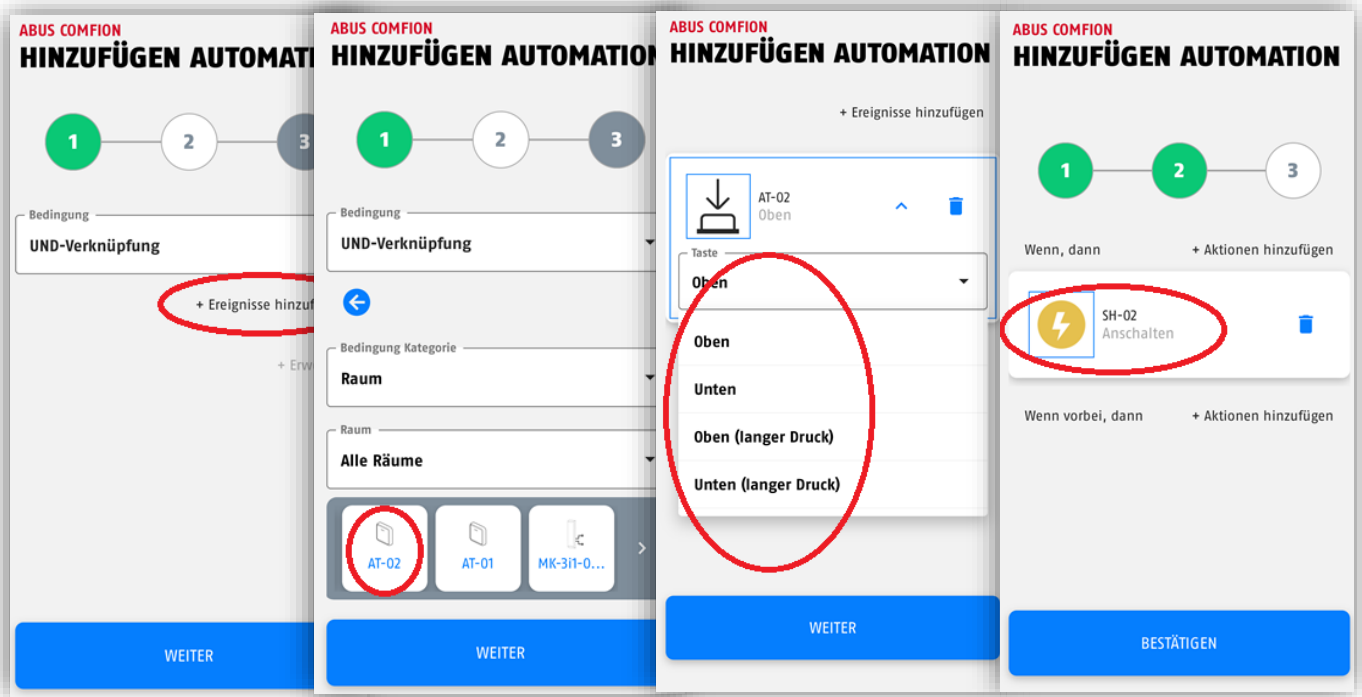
ABUS COMFION
HINZUFÜGEN AUTOMATI

1
2
3

Bedingung
UND-Verknüpfung

+ Ereignisse hinzuf

+ Erw

WEITER

ABUS COMFION
HINZUFÜGEN AUTOMATIO

1
2
3

Bedingung
UND-Verknüpfung

Bedingung Kategorie
Raum

Raum
Alle Räume

AT-02
AT-01
MK-3i1-0...

WEITER

ABUS COMFION
HINZUFÜGEN AUTOMATION

+ Ereignisse hinzufügen

AT-02
Oben

Taste
Oben

Oben
Unten
Oben (langer Druck)
Unten (langer Druck)

WEITER

ABUS COMFION
HINZUFÜGEN AUTOMATION

1
2
3

Wenn, dann
+ Aktionen hinzufügen

SH-02
Anschalten

Wenn vorbei, dann
+ Aktionen hinzufügen

BESTÄTIGEN